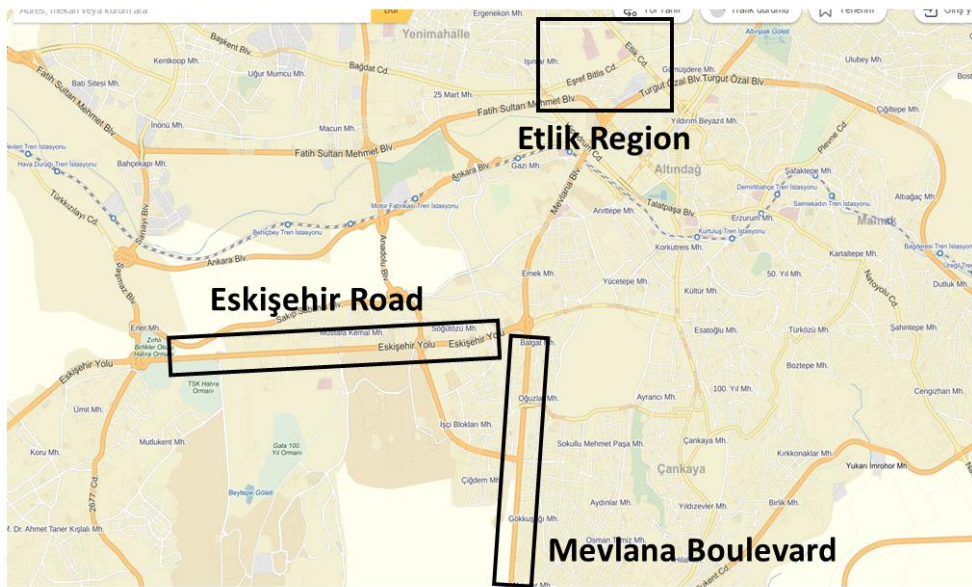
Adres, mekan veya kurum ara
Bul
Yol tarifi
Trafik durumu
Yenilikler
Giriş yap
Ergenekon Mh.
Yenimahalle
Başkent Mh.
Kentkoop Mh.
Uğur Mumcu Mh.
Bağdat Cd.
İşınlar Mh.
Etlik Cd.
Gümüşdere Mh.
Altınpark Göleti
Ulubey Mh.
Batı Sitesi Mh.
Eşref Bitlis Cd.
Turgut Özal Blv Turgut Özal Blv
Fatih Sultan Mehmet Blv.
25 Mart Mh.
Fatih Sultan Mehmet Blv.
Çiğiltepe Mh.
İnönü Mh.
Macun Mh.
Yıldırım Beyazıt Mh.
Etlik Region
Fatih Sultan Mehmet Blv.
Bahçekapı Mh.
Ankara Blv.
Gazi Mh.
Altındağ
Şafaktepe Mh.
Plevne Cd.
Altıağaç Mh.
Mamak
Türkkızılayı Cd.
Motor Fabrikası Tren İstasyonu
Mevlana Blv.
Talatpaşa Blv.
Erzurum Mh.
Behiçbey Tren İstasyonu
Anittepe Mh.
Kurtuluş Tren İstasyonu
Ankara Blv.
Korkutreis Mh.
Kartaltepe Mh.
Anadolu Blv.
Emek Mh.
Yücetepe Mh.
50. Yıl Mh.
Eskişehir Road
Kültür Mh.
Dutluk Mh.
Sakıp Sabancı Blv
Mustafa Kemal Mh.
Söğütözü Mh.
Eryaman Mh.
Eskişehir Yolu
Eskişehir Yolu
Esatoğlu Mh.
Türközü Mh.
Şahintepe Mh.
Balgat Mh.
Eskişehir Yolu
TSK Hatıra Ormanı
Boztepe Mh.
Oğuzlar Mh.
Ayrancı Mh.
100. Yıl Mh.
Ümit Mh.
İşçi Blokları Mh.
Cengizhan Mh.
Mutlukent Mh.
Sokullu Mehmet Paşa Mh.
Çankaya Mh.
Kırkkonaklar Mh.
Koru Mh.
Gata 100. Yıl Ormanı
Çiğdem Mh.
Çankaya
Yukarı İmrohor Mh.
Beytepe Göleti
Aydınlar Mh.
Yıldızevler Mh.
Birlik Mh.
Dr. Ahmet Taner Kışlalı Mh.
2077. Cd.
Gökkuşağı Mh.
Osman Temiz Mh.
Mevlana Boulevard